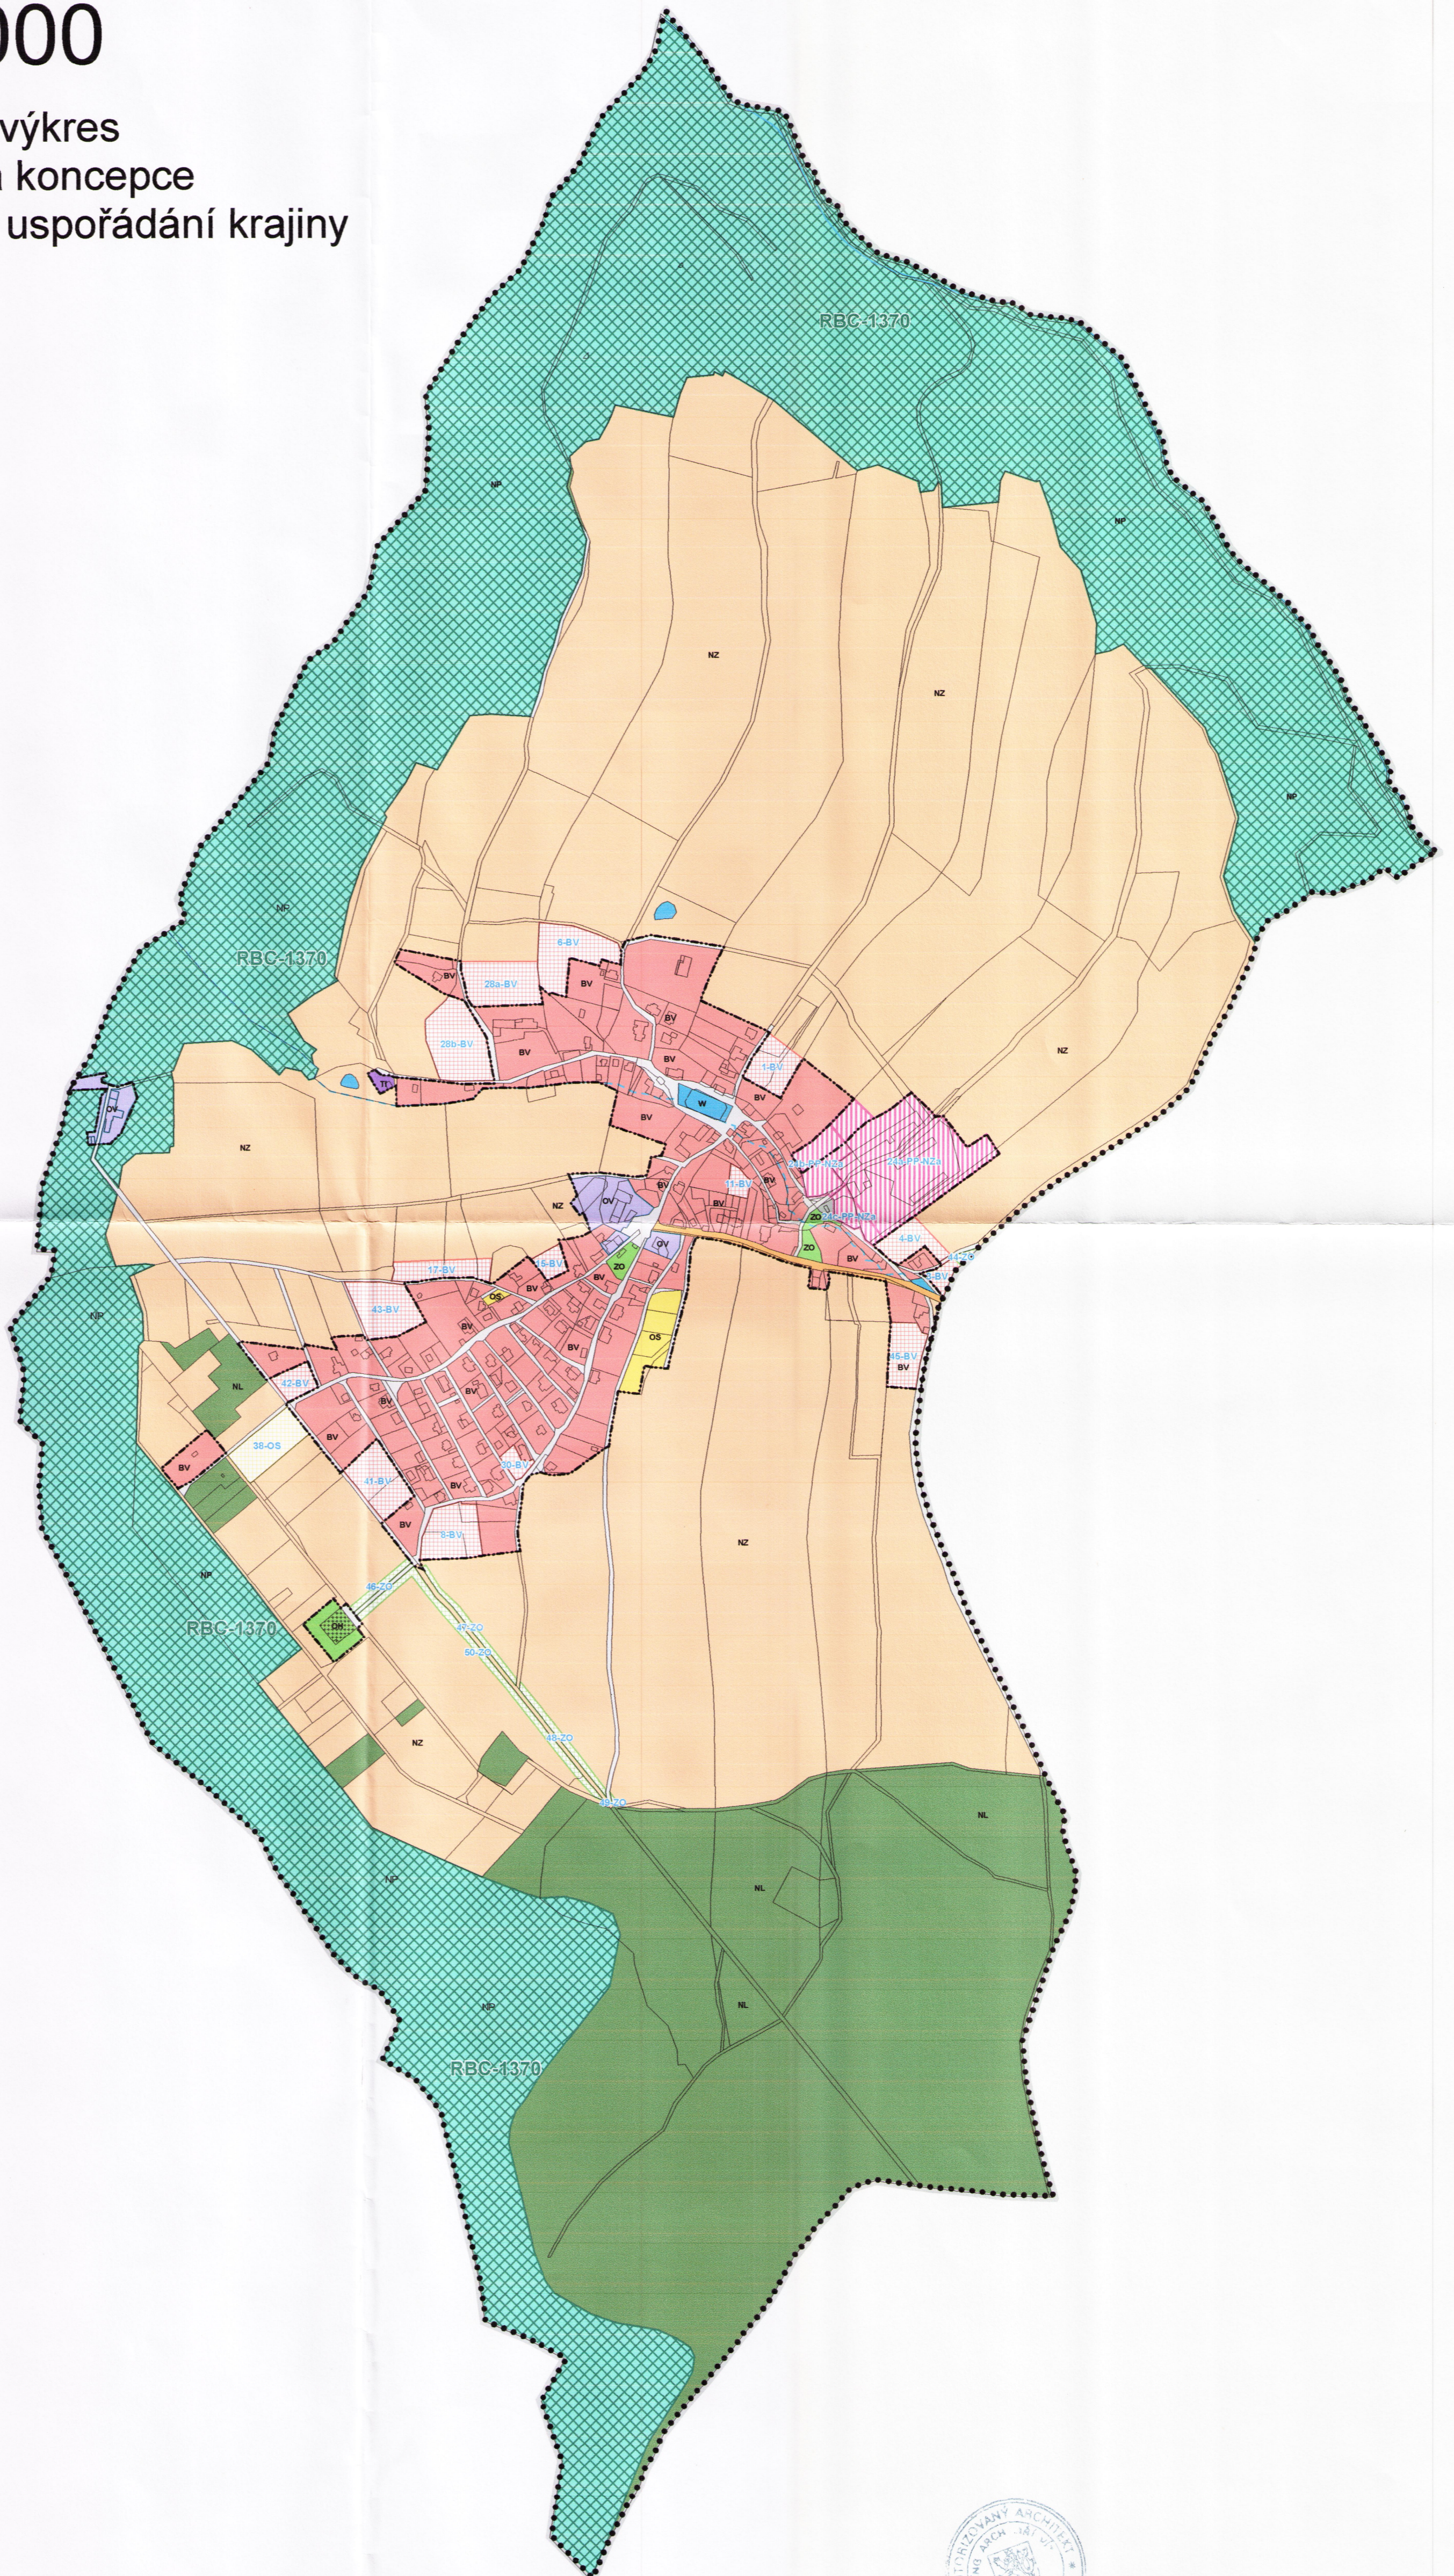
000

výkres
koncepce
uspořádání krajiny

RBC-1370
NP
NP
NZ
NZ
NP
NP
RBC-1370
6-BV
BV
28a-BV
BV
BV
28b-BV
BV
BV
1-BV
W
BV
BV
NZ
NZ
NZ
NZ
OV
BV
11-BV
BV
ZO
ZO
4-BV
BV
17-BV
15-BV
BV
ZO
OV
OS
BV
43-BV
BV
BV
OS
45-BV
BV
NP
NL
42-BV
BV
BV
38-OS
BV
41-BV
30-BV
BV
BV
5-BV
NP
RBC-1370
OH
NZ
NZ
NL
NP
NL
NL
NP
RBC-1370
AUTORIZOVANÝ ARCHITEKT